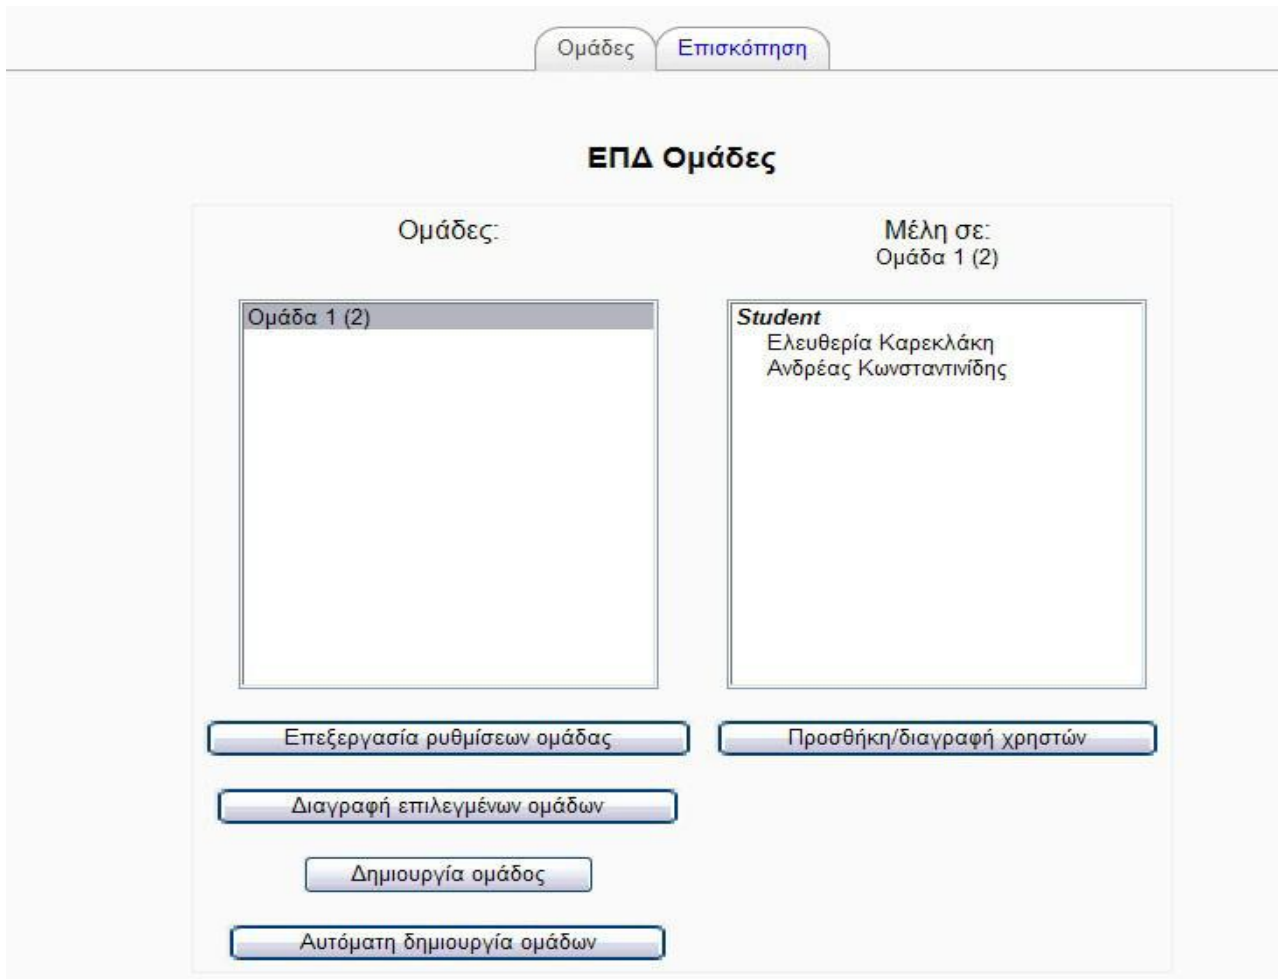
Ομάδες Επισκόπηση

ΕΠΔ Ομάδες

Ομάδες:

Ομάδα 1 (2)

Μέλη σε:
Ομάδα 1 (2)

Student
Ελευθερία Καρεκλάκη
Ανδρέας Κωνσταντινίδης

Επεξεργασία ρυθμίσεων ομάδας

Προσθήκη/διαγραφή χρηστών

Διαγραφή επιλεγμένων ομάδων

Δημιουργία ομάδος

Αυτόματη δημιουργία ομάδων